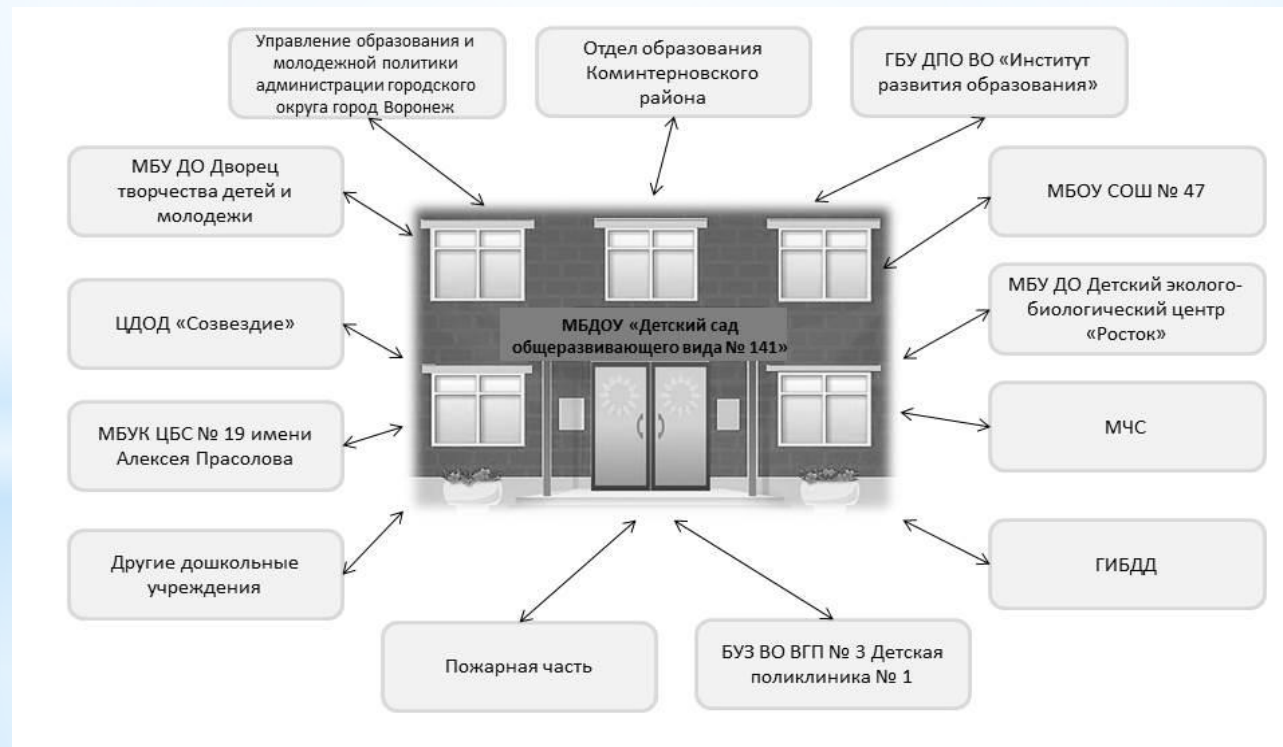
Управление образования и молодежной политики администрации городского округа город Воронеж

Отдел образования Коминтерновского района

ГБУ ДПО ВО «Институт развития образования»

МБУ ДО Дворец творчества детей и молодежи

МБОУ СОШ № 47

ЦДОД «Созвездие»

МБДОУ «Детский сад общеразвивающего вида № 141»

МБУ ДО Детский эколого-биологический центр «Росток»

МБУК ЦБС № 19 имени Алексея Прасолова

МЧС

Другие дошкольные учреждения

ГИБДД

Пожарная часть

БУЗ ВО ВГП № 3 Детская поликлиника № 1